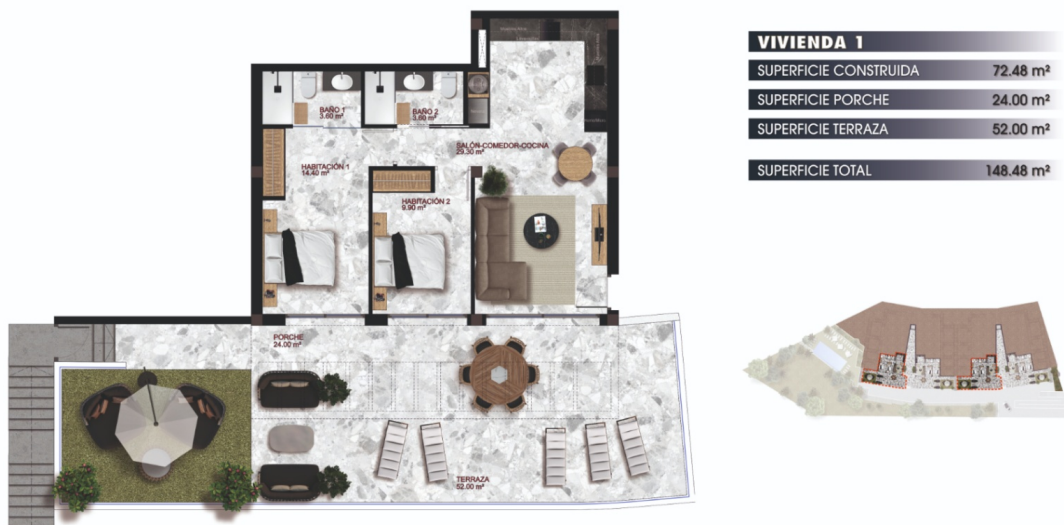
VIVIENDA 1

| | |
|---|---|
| SUPERFICIE CONSTRUIDA | 72.48 m² |
| SUPERFICIE PORCHE | 24.00 m² |
| SUPERFICIE TERRAZA | 52.00 m² |
| SUPERFICIE TOTAL | 148.48 m² |

BAÑO 1
3.60 m²

BAÑO 2
3.60 m²

SALÓN-COMEDOR-COCINA
29.30 m²

HABITACIÓN 1
14.40 m²

HABITACIÓN 2
9.90 m²

PORCHE
24.00 m²

TERRAZA
52.00 m²